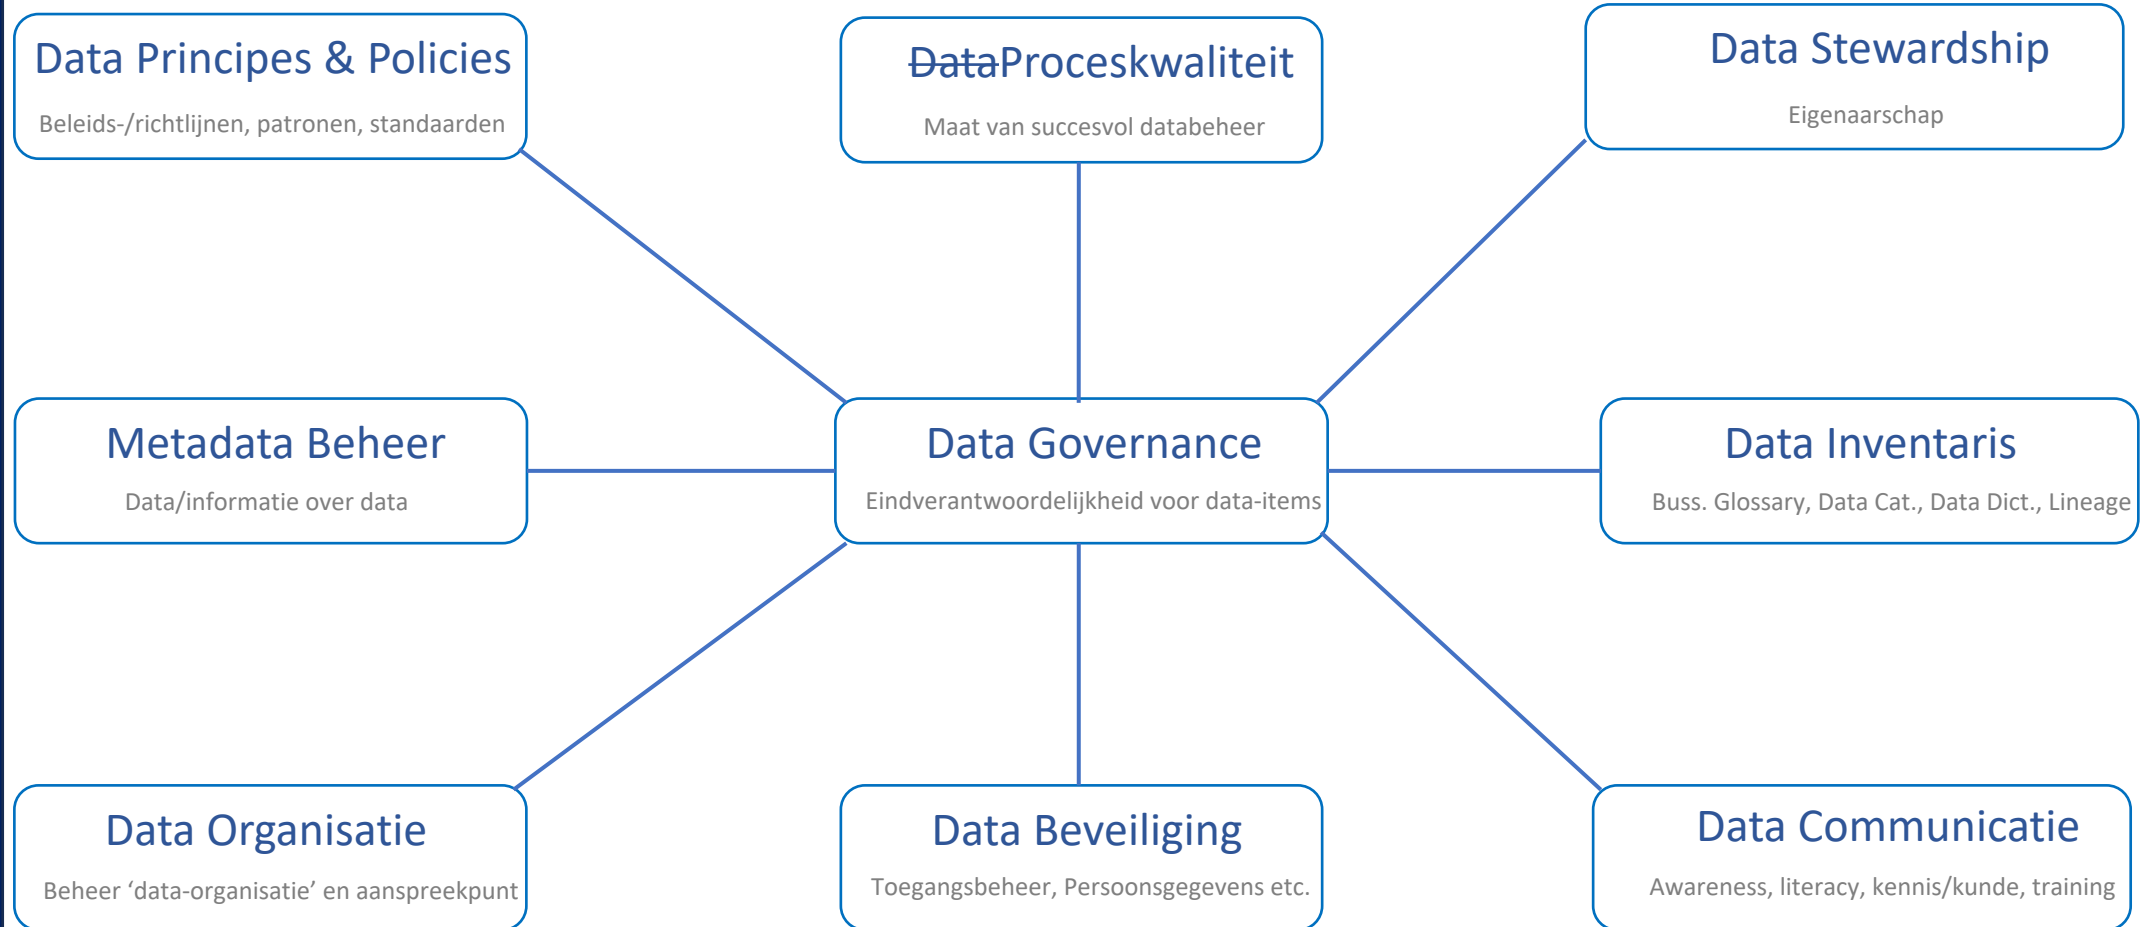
Data Principes & Policies

Beleids-/richtlijnen, patronen, standaarden

~~Data~~Proceskwaliteit

Maat van succesvol databeheer

Data Stewardship

Eigenaarschap

Metadata Beheer

Data/informatie over data

Data Governance

Eindverantwoordelijkheid voor data-items

Data Inventaris

Buss. Glossary, Data Cat., Data Dict., Lineage

Data Organisatie

Beheer ‘data-organisatie’ en aanspreekpunt

Data Beveiliging

Toegangsbeheer, Persoonsgegevens etc.

Data Communicatie

Awareness, literacy, kennis/kunde, training